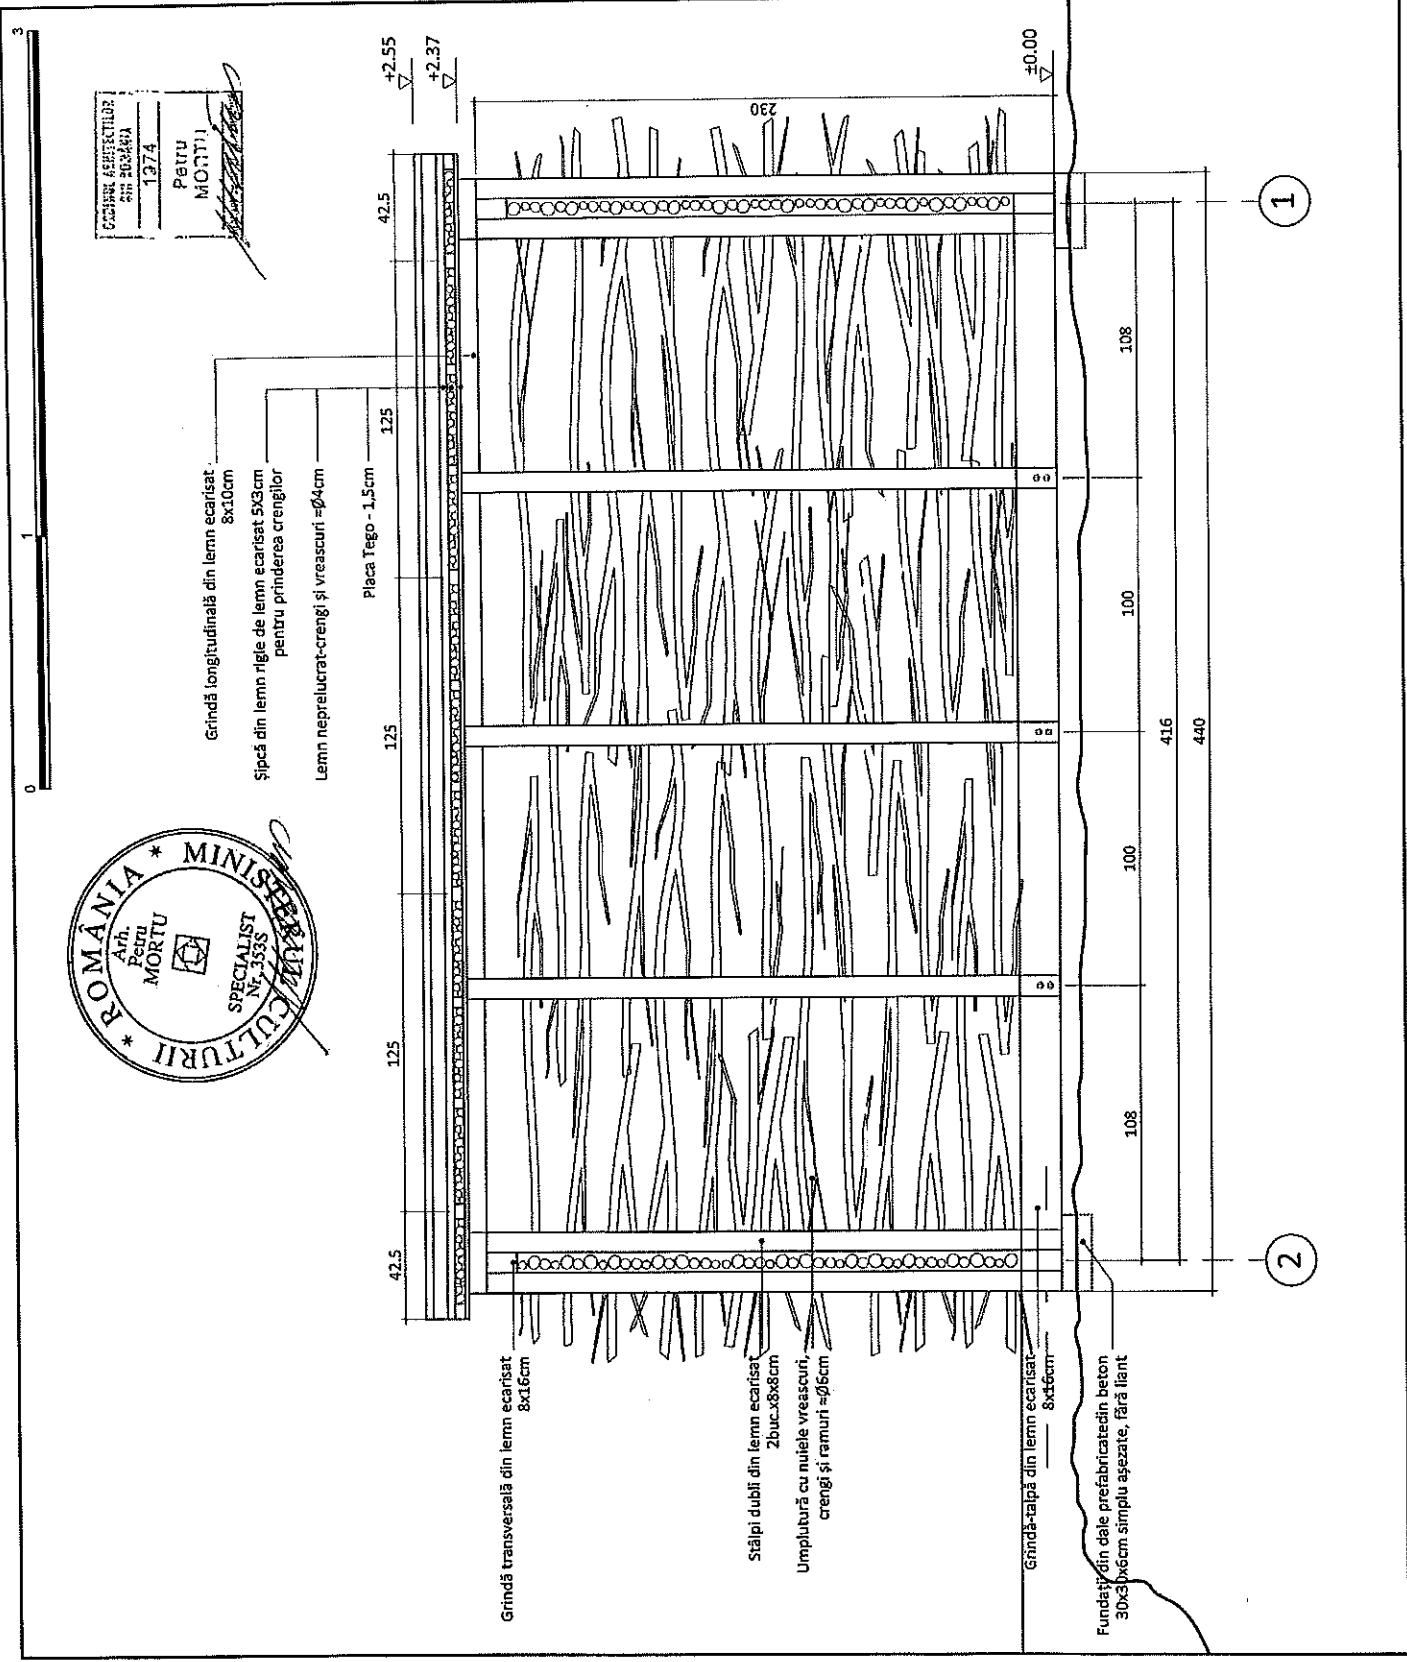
0
1
3

ORDINUL ARHITECŢILOR DIN ROMÂNIA
1374
Petru MORTU

* ROMÂNIA * MINISTERUL CULTURII
Arh. Petru MORTU
SPECIALIST Nr. 3535

Grindă longitudinală din lemn ecarisat 8x10cm
Şipcă din lemn rigle de lemn ecarisat 5X3cm pentru prinderea crengilor
Lemn neprelucrat-crengi şi vreascuri ≈Ø4cm
Placa Tego - 1,5cm

+2.55
+2.37
±0.00

42.5
125
125
125
42.5

230

1
2

108
100
100
108
416
440

Grindă transversală din lemn ecarisat 8x16cm
Stâlpi dubli din lemn ecarisat 2buc.x8x8cm
Umplutură cu nuiele vreascuri, crengi şi ramuri ≈Ø6cm
Grindă-talpă din lemn ecarisat 8x16cm
Fundaţii din dale prefabricatedin beton 30x30x6cm simplu aşezate, fără liant